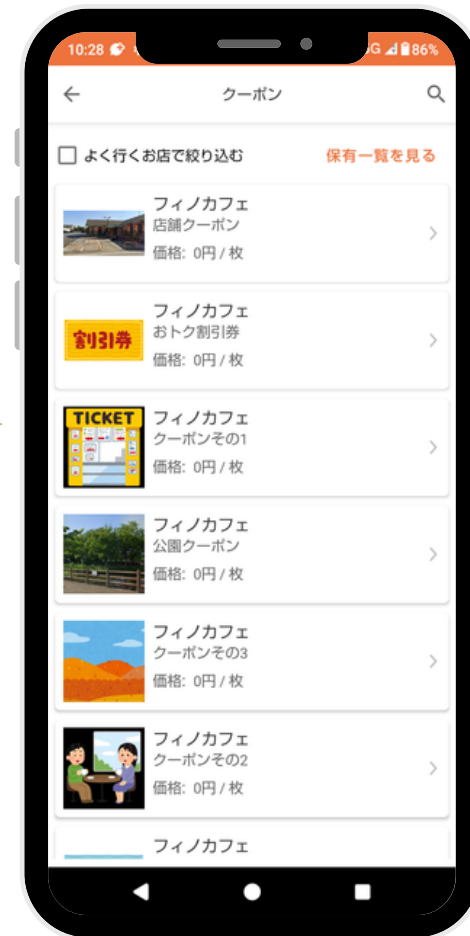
10:28

G 86%

クーポン

よく行くお店で絞り込む

保有一覧を見る

フィノカフェ
店舗クーポン
価格: 0円 / 枚

割引券

フィノカフェ
おトク割引券
価格: 0円 / 枚

TICKET

フィノカフェ
クーポンその1
価格: 0円 / 枚

フィノカフェ
公園クーポン
価格: 0円 / 枚

フィノカフェ
クーポンその3
価格: 0円 / 枚

フィノカフェ
クーポンその2
価格: 0円 / 枚

フィノカフェ